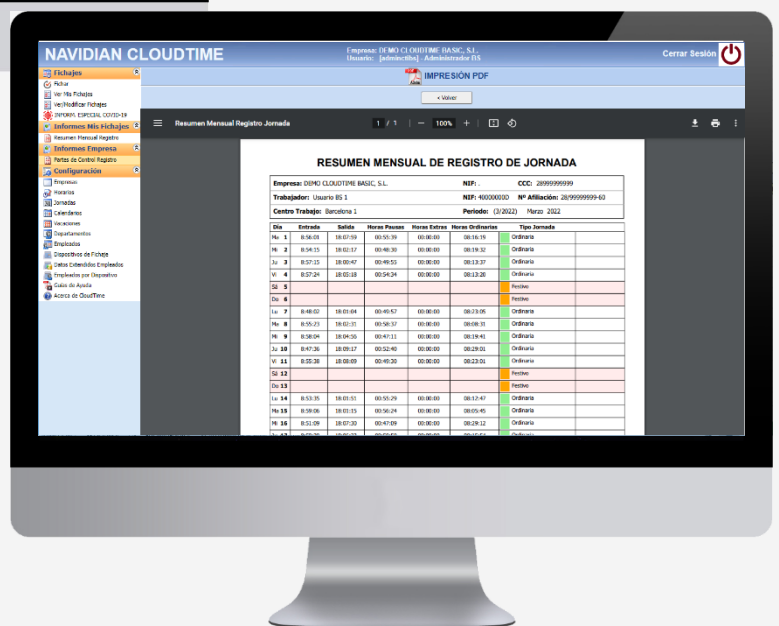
NAVIDIAN CLOUDTIME

Empresa: DEMO CLOUDTIME BASIC, S.L.
Usuario: [admincths] Administrador BS

Cerrar Sesión

Fichajes
Fichar
Ver Mis Fichajes
Ver/Modificar Fichajes
INFORM. ESPECIAL COVID-19

Informes Mis Fichajes
Resumen Mensual Registro

Informes Empresa
Partes de Control Registro

Configuración
Empresas
Horarios
Jornadas
Calendarios
Vacaciones
Departamentos
Empleados
Dispositivos de Fichaje
Datos Extendidos Empleados
Empleados por Dispositivo
Guías de Ayuda
Acerca de CloudTime

IMPRESIÓN PDF

« Volver

Resumen Mensual Registro Jornada    1 / 1    100%

RESUMEN MENSUAL DE REGISTRO DE JORNADA

Empresa: DEMO CLOUDTIME BASIC, S.L.    NIF:    CCC: 28999999999
Trabajador: Usuario BS 1    NIF: 40000000D    Nº Afiliación: 28/99999999-60
Centro Trabajo: Barcelona 1    Periodo: (3/2022) Marzo 2022

| Día | Entrada | Salida | Horas Pausas | Horas Extras | Horas Ordinarias | Tipo Jornada |
|---|---|---|---|---|---|---|
| Ma 1 | 8:58:03 | 18:07:59 | 00:55:39 | 00:00:00 | 08:16:15 | Ordinaria |
| Mi 2 | 8:54:15 | 18:02:17 | 00:48:30 | 00:00:00 | 08:19:32 | Ordinaria |
| Ju 3 | 8:57:15 | 18:00:47 | 00:49:53 | 00:00:00 | 08:13:37 | Ordinaria |
| Vi 4 | 8:57:24 | 18:03:18 | 00:54:24 | 00:00:00 | 08:13:28 | Ordinaria |
| Sá 5 | | | | | | Festivo |
| Do 6 | | | | | | Festivo |
| Lu 7 | 8:48:02 | 18:01:04 | 00:49:57 | 00:00:00 | 08:23:05 | Ordinaria |
| Ma 8 | 8:55:23 | 18:02:31 | 00:58:37 | 00:00:00 | 08:08:31 | Ordinaria |
| Mi 9 | 8:58:04 | 18:04:56 | 00:47:11 | 00:00:00 | 08:19:41 | Ordinaria |
| Ju 10 | 8:47:36 | 18:09:17 | 00:52:40 | 00:00:00 | 08:29:01 | Ordinaria |
| Vi 11 | 8:55:38 | 18:08:09 | 00:49:30 | 00:00:00 | 08:23:01 | Ordinaria |
| Sá 12 | | | | | | Festivo |
| Do 13 | | | | | | Festivo |
| Lu 14 | 8:53:35 | 18:01:51 | 00:53:29 | 00:00:00 | 08:12:47 | Ordinaria |
| Ma 15 | 8:59:06 | 18:01:15 | 00:56:24 | 00:00:00 | 08:05:45 | Ordinaria |
| Mi 16 | 8:51:09 | 18:07:30 | 00:47:09 | 00:00:00 | 08:29:12 | Ordinaria |